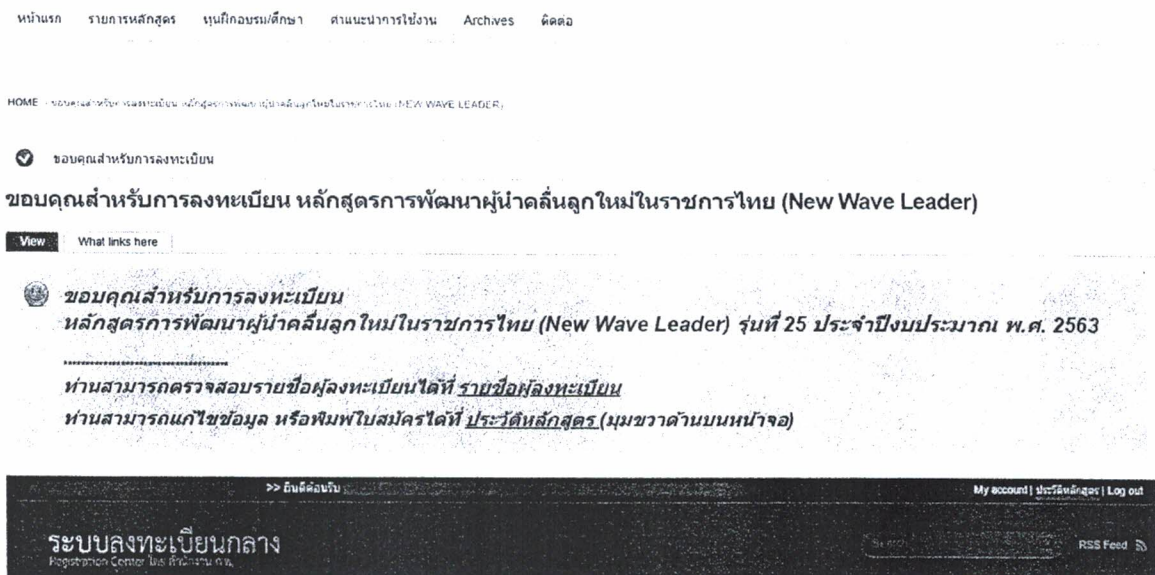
หน้าแรก รายการหลักสูตร ทุนฝึกอบรม/ศึกษา คำแนะนำการใช้งาน Archives ติดต่อ

HOME › ขอบคุณสำหรับการลงทะเบียน หลักสูตรการพัฒนาผู้นำคลื่นลูกใหม่ในราชการไทย (NEW WAVE LEADER)

ขอบคุณสำหรับการลงทะเบียน

ขอบคุณสำหรับการลงทะเบียน หลักสูตรการพัฒนาผู้นำคลื่นลูกใหม่ในราชการไทย (New Wave Leader)

View What links here

ขอบคุณสำหรับการลงทะเบียน
หลักสูตรการพัฒนาผู้นำคลื่นลูกใหม่ในราชการไทย (New Wave Leader) รุ่นที่ 25 ประจำปีงบประมาณ พ.ศ. 2563

..............................

ท่านสามารถตรวจสอบรายชื่อผู้ลงทะเบียนได้ที่ รายชื่อผู้ลงทะเบียน
ท่านสามารถแก้ไขข้อมูล หรือพิมพ์ใบสมัครได้ที่ ประวัติหลักสูตร (มุมขวาด้านบนหน้าจอ)

>> ยินดีต้อนรับ

My account | ประวัติหลักสูตร | Log out

ระบบลงทะเบียนกลาง
Registration Center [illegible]

Search

RSS Feed